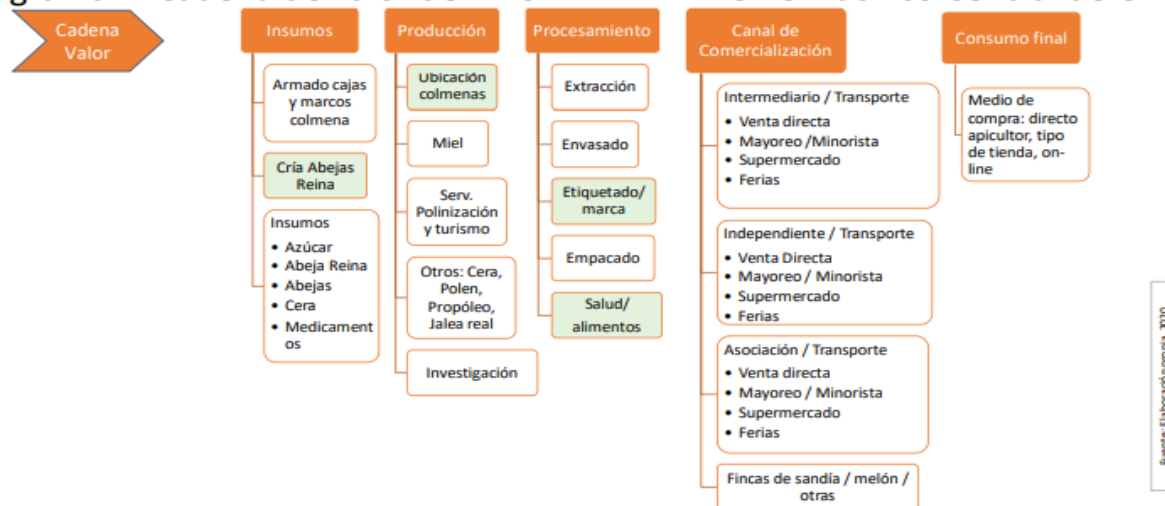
Cadena Valor

Insumos

Armado cajas y marcos colmena

Cría Abejas Reina

Insumos
• Azúcar
• Abeja Reina
• Abejas
• Cera
• Medicamentos

Producción

Ubicación colmenas

Miel

Serv. Polinización y turismo

Otros: Cera, Polen, Propóleo, Jalea real

Investigación

Procesamiento

Extracción

Envasado

Etiquetado/ marca

Empacado

Salud/ alimentos

Canal de Comercialización

Intermediario / Transporte
• Venta directa
• Mayoreo /Minorista
• Supermercado
• Ferias

Independiente / Transporte
• Venta Directa
• Mayoreo / Minorista
• Supermercado
• Ferias

Asociación / Transporte
• Venta directa
• Mayoreo / Minorista
• Supermercado
• Ferias

Fincas de sandía / melón / otras

Consumo final

Medio de compra: directo apicultor, tipo de tienda, on-line

Fuente: Elaboración propia, 2020